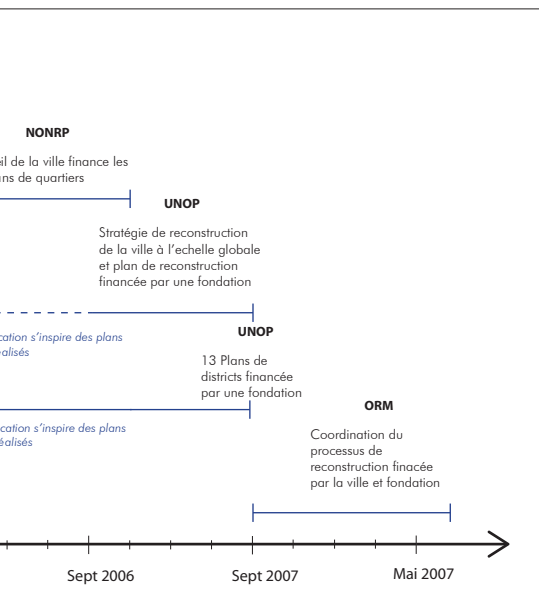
NONRP

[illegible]il de la ville finance les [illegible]ns de quartiers

UNOP

Stratégie de reconstruction de la ville à l'echelle globale et plan de reconstruction financée par une fondation

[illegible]cation s'inspire des plans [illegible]alisés

UNOP

13 Plans de districts financée par une fondation

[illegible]cation s'inspire des plans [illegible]alisés

ORM

Coordination du processus de reconstruction finacée par la ville et fondation

Sept 2006

Sept 2007

Mai 2007